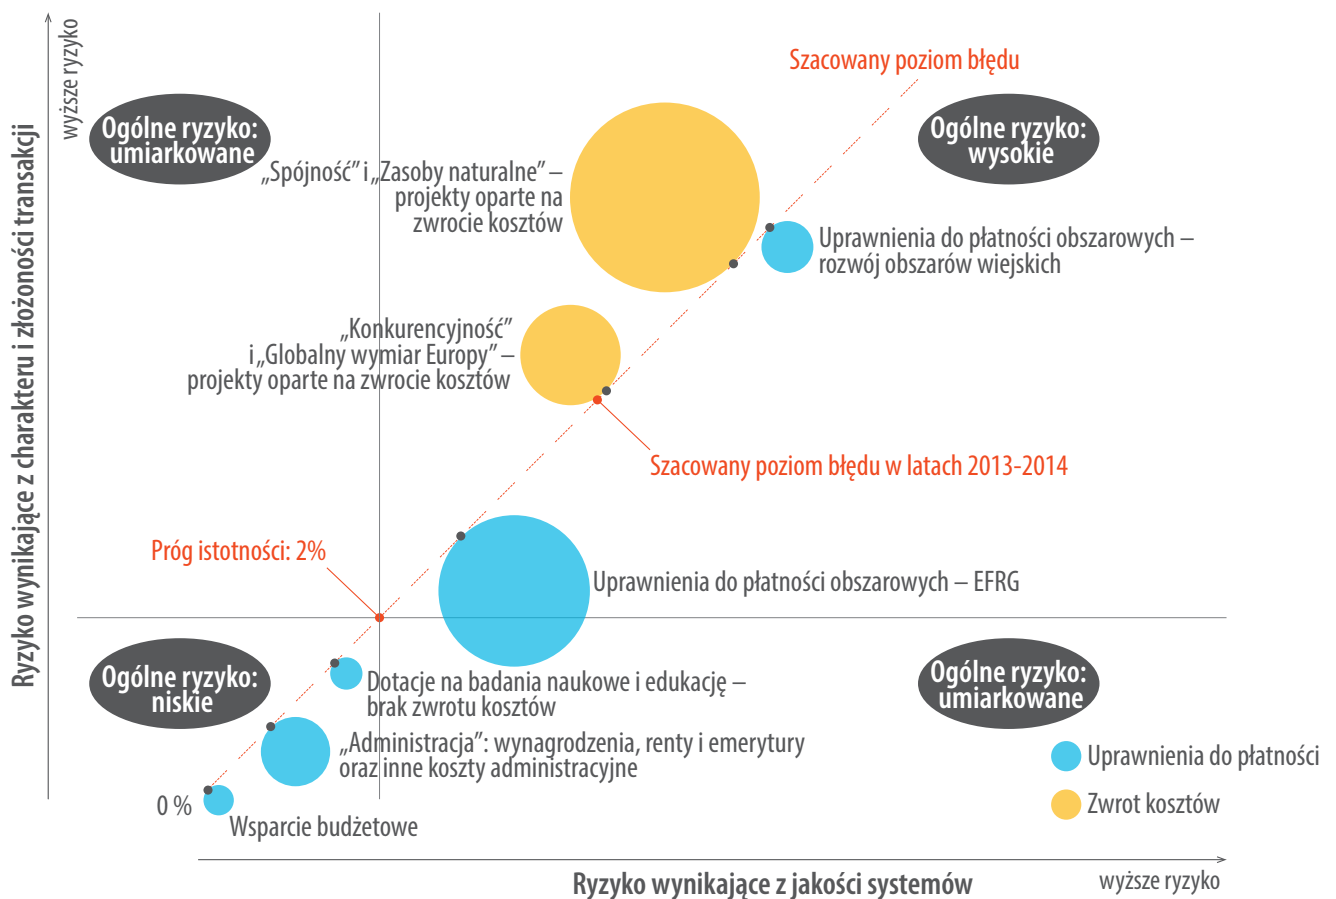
wyższe ryzyko

Ryzyko wynikające z charakteru i złożoności transakcji

Szacowany poziom błędu

Ogólne ryzyko: umiarkowane

Ogólne ryzyko: wysokie

„Spójność” i „Zasoby naturalne” – projekty oparte na zwrocie kosztów

Uprawnienia do płatności obszarowych – rozwój obszarów wiejskich

„Konkurencyjność” i „Globalny wymiar Europy” – projekty oparte na zwrocie kosztów

Szacowany poziom błędu w latach 2013-2014

Próg istotności: 2%

Uprawnienia do płatności obszarowych – EFRG

Ogólne ryzyko: niskie

Dotacje na badania naukowe i edukację – brak zwrotu kosztów

Ogólne ryzyko: umiarkowane

„Administracja”: wynagrodzenia, renty i emerytury oraz inne koszty administracyjne

Uprawnienia do płatności

Zwrot kosztów

0 %

Wsparcie budżetowe

Ryzyko wynikające z jakości systemów

wyższe ryzyko